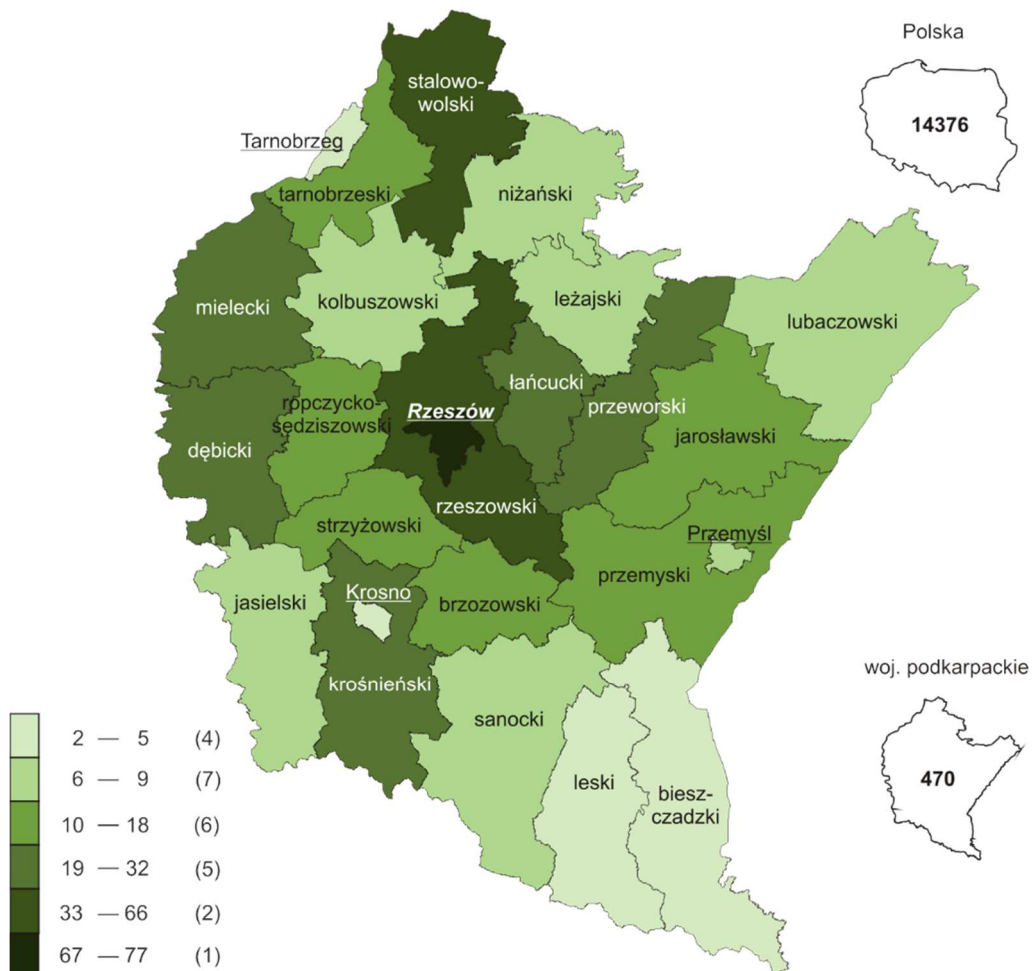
Polska
14376

woj. podkarpackie
470

stalowowolski
Tarnobrzeg
tarnobrzeski
niżański
mielecki
kolbuszowski
leżajski
lubaczowski
łańcucki
ropczycko-sędziszowski
Rzeszów
przeworski
jarosławski
dębicki
rzeszowski
strzyżowski
Przemyśl
przemyski
jasielski
Krosno
brzozowski
krośnieński
sanocki
leski
bieszczadzki

2 — 5 (4)
6 — 9 (7)
10 — 18 (6)
19 — 32 (5)
33 — 66 (2)
67 — 77 (1)